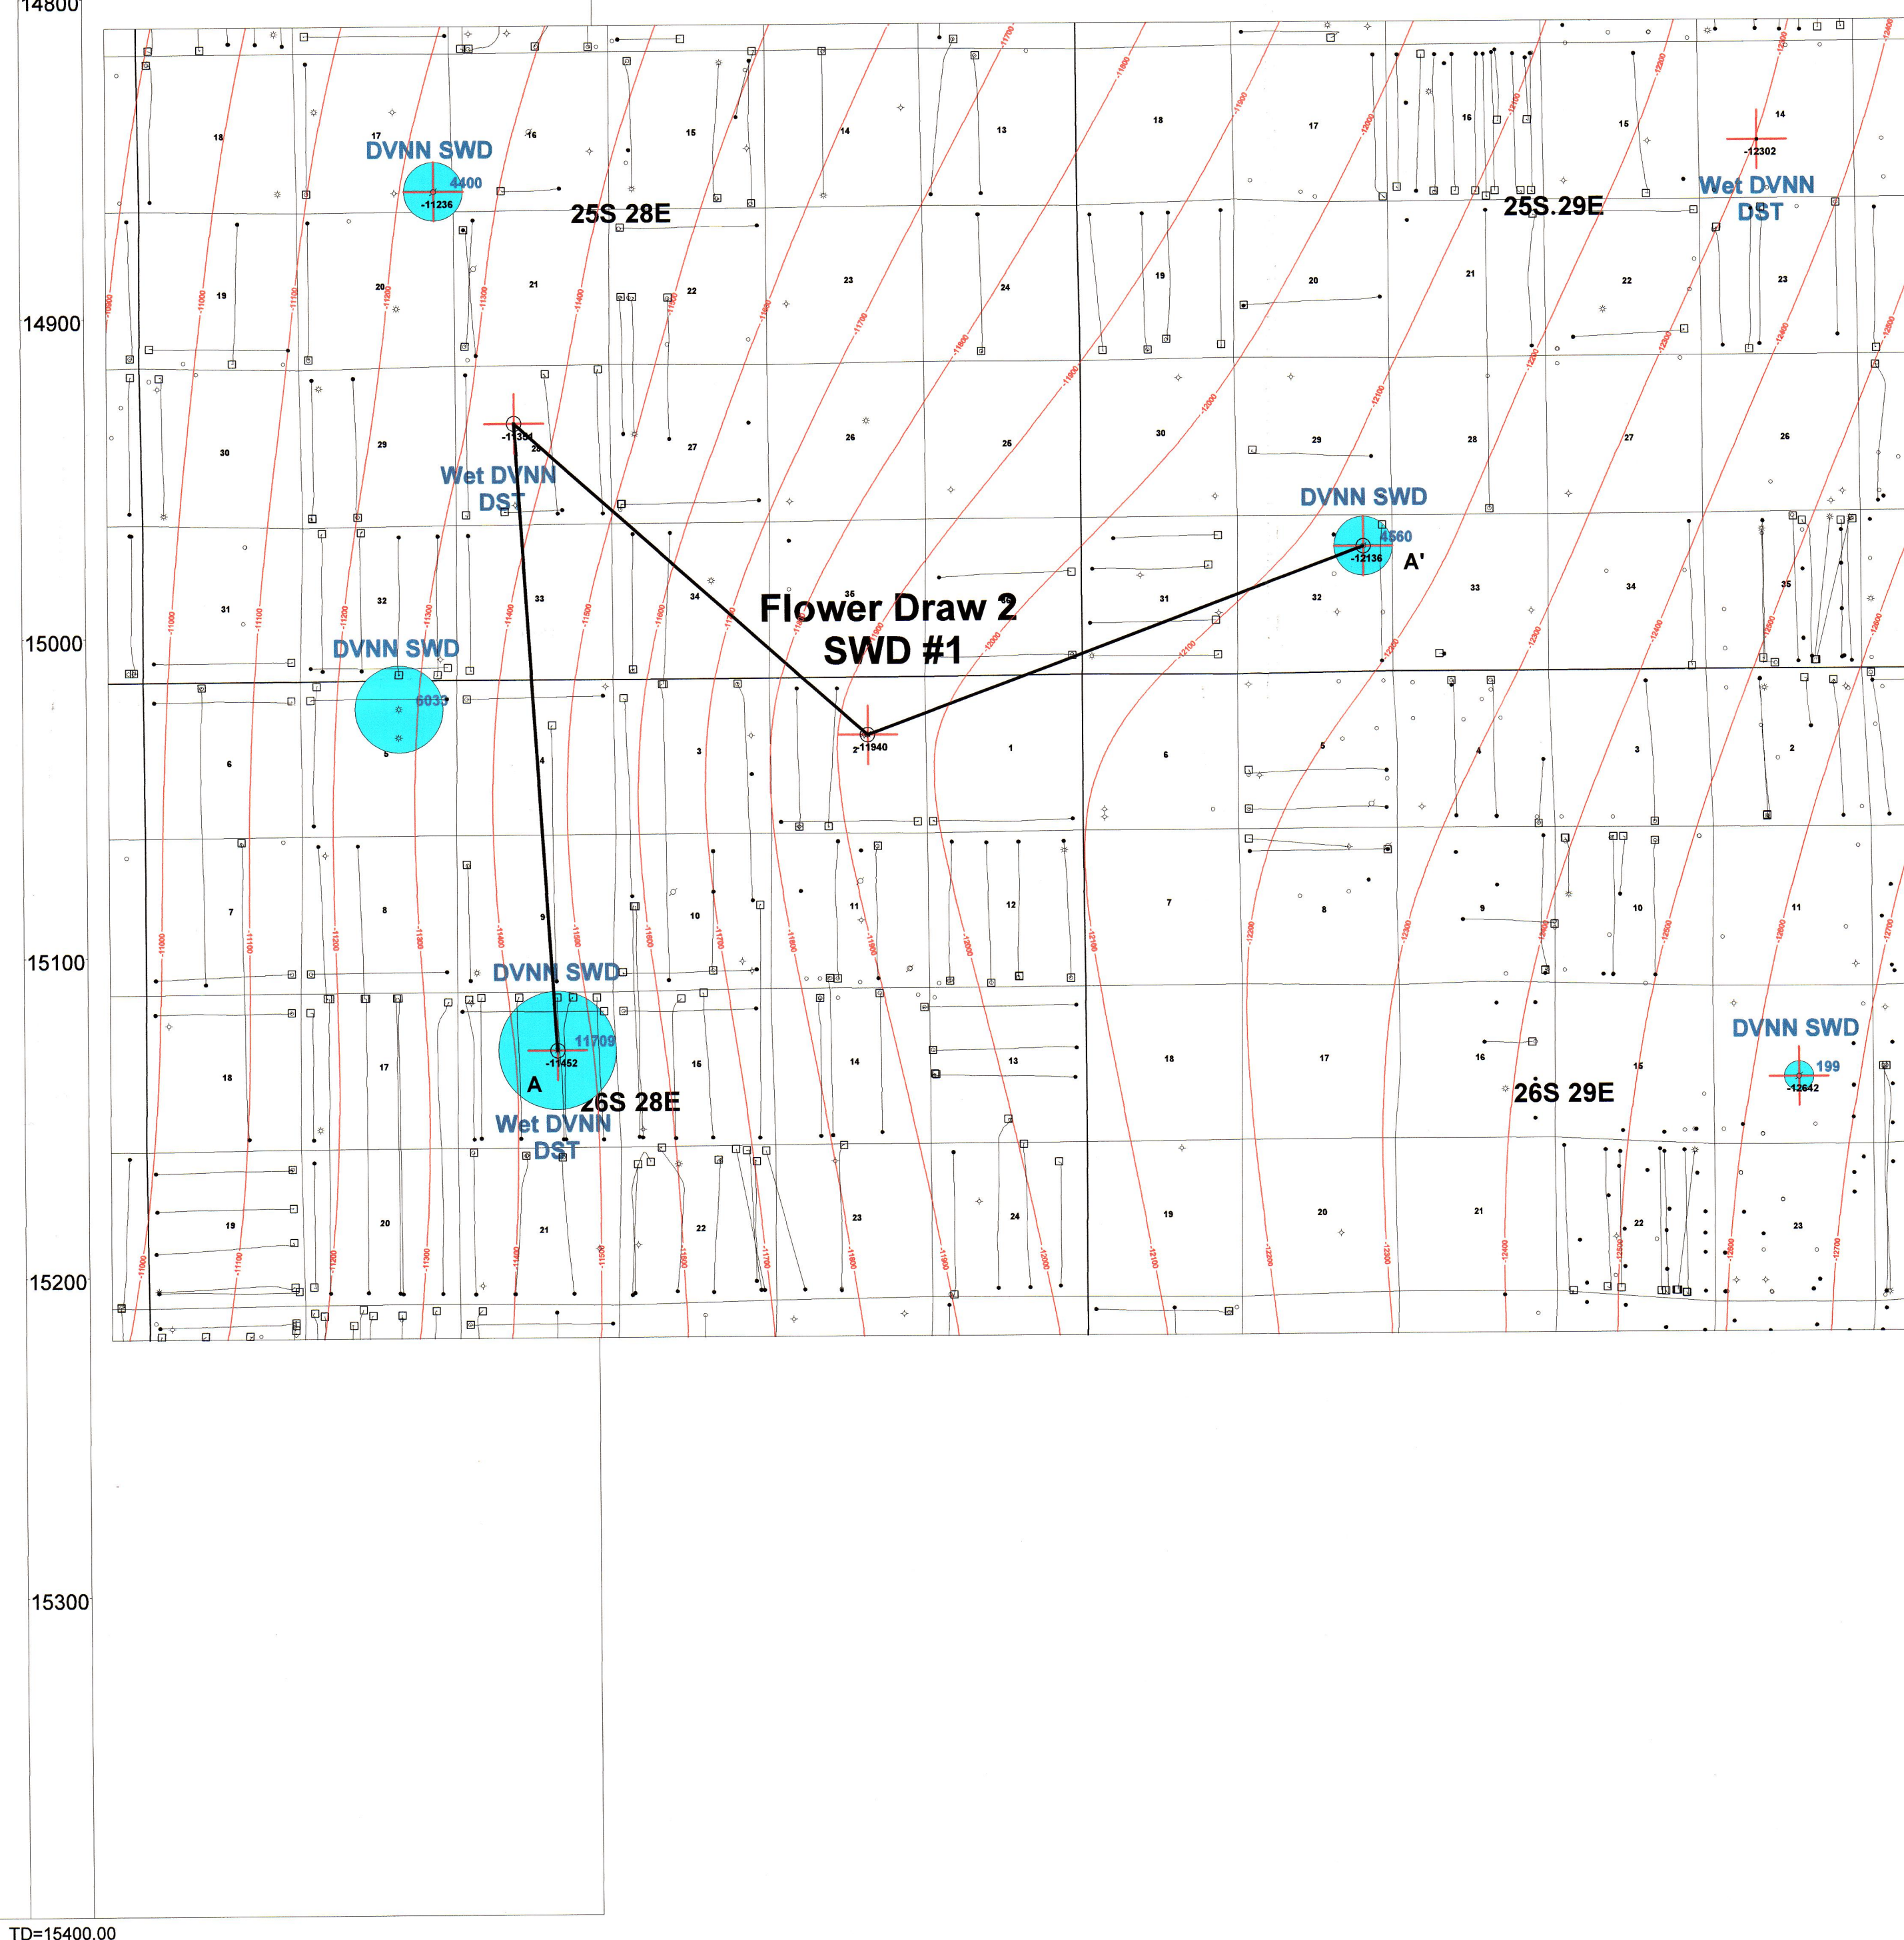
14800

14900

15000

15100

15200

15300

TD=15400.00

DVNN SWD
4400
-11236

25S 28E

25S 29E

Wet DVNN
DST

-12302

Wet DVNN
DST

-11354

DVNN SWD
4560
-12136
A'

Flower Draw 2
SWD #1

DVNN SWD
6033

-11940

DVNN SWD
11709
-11452
A
26S 28E
Wet DVNN
DST

DVNN SWD
199
-12642

26S 29E